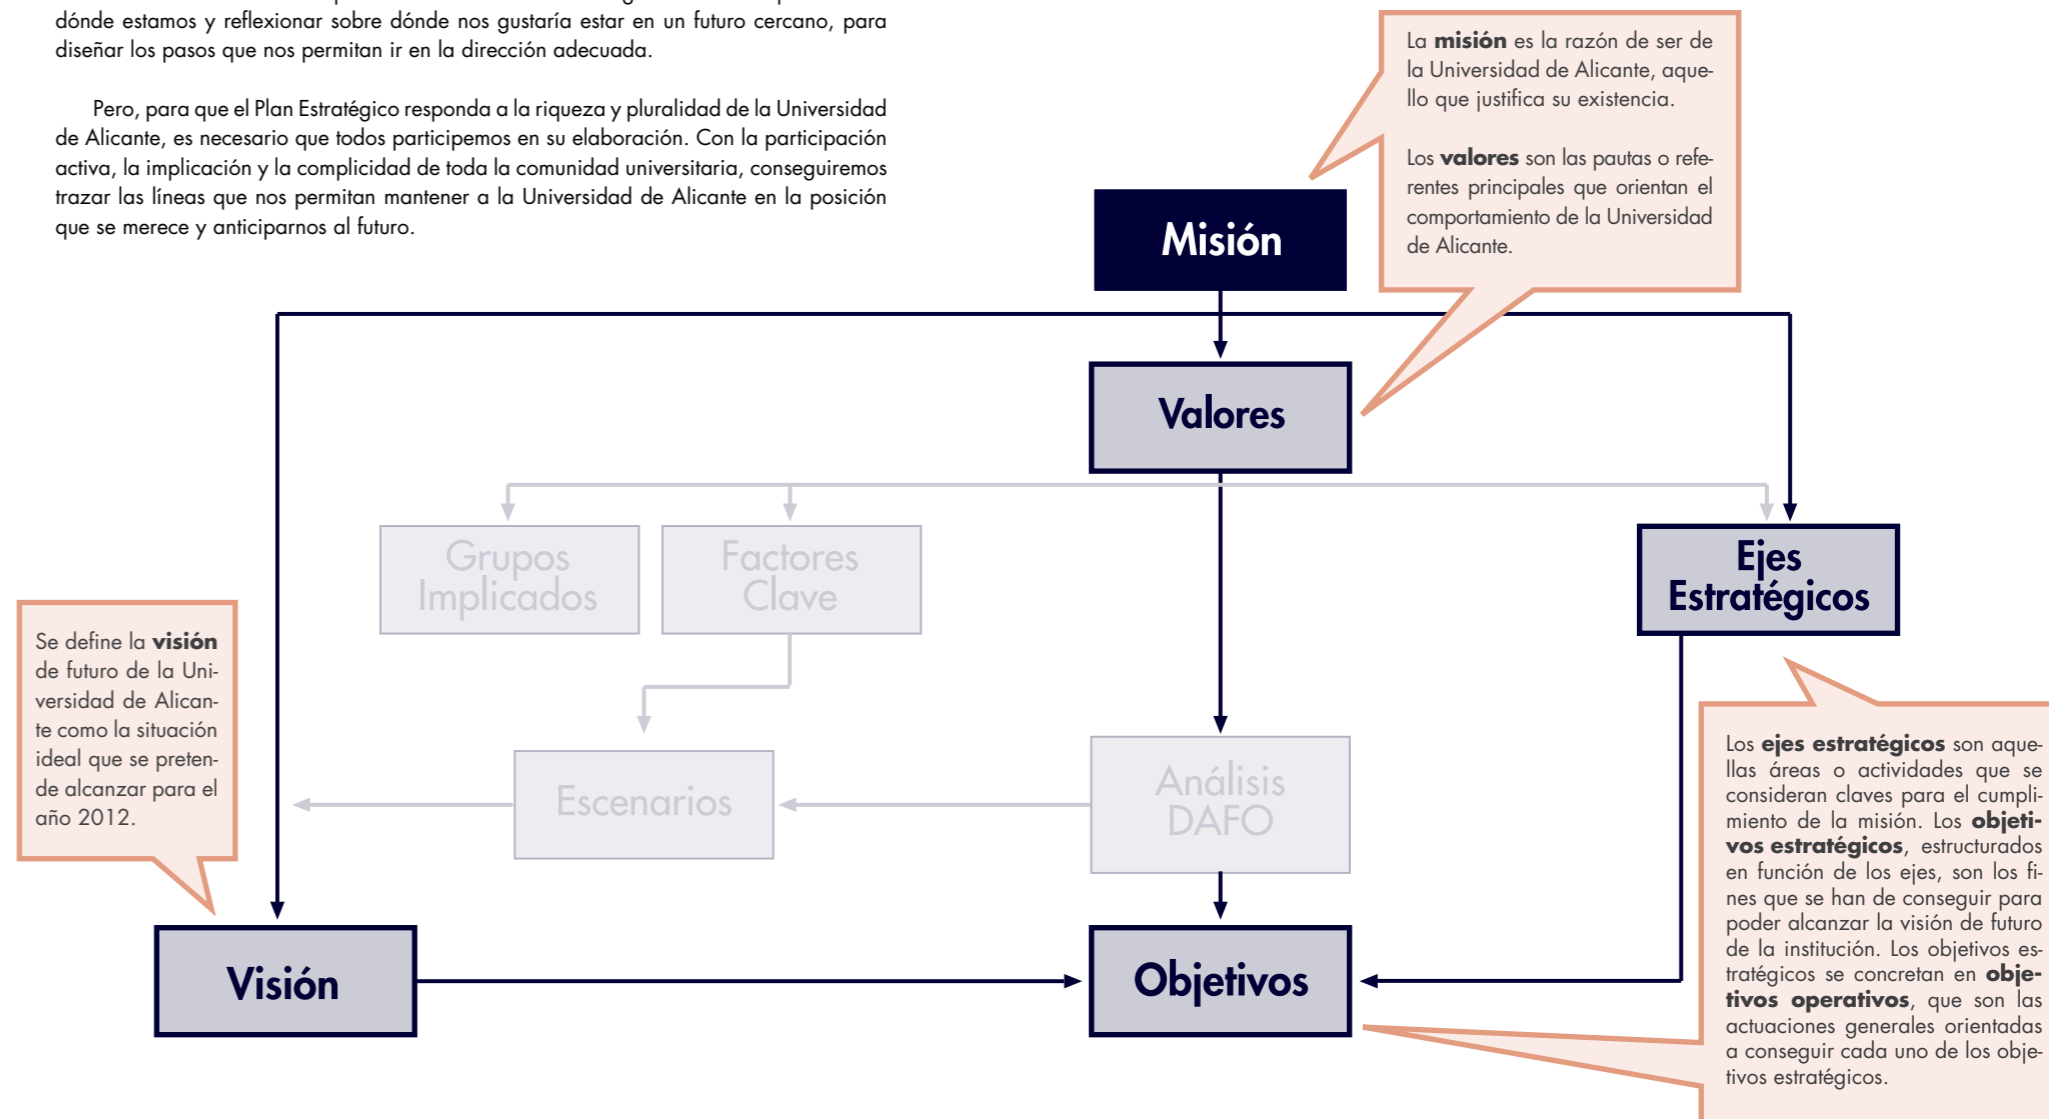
dónde estamos y reflexionar sobre dónde nos gustaría estar en un futuro cercano, para diseñar los pasos que nos permitan ir en la dirección adecuada.

Pero, para que el Plan Estratégico responda a la riqueza y pluralidad de la Universidad de Alicante, es necesario que todos participemos en su elaboración. Con la participación activa, la implicación y la complicidad de toda la comunidad universitaria, conseguiremos trazar las líneas que nos permitan mantener a la Universidad de Alicante en la posición que se merece y anticiparnos al futuro.

La **misión** es la razón de ser de la Universidad de Alicante, aquello que justifica su existencia.

Los **valores** son las pautas o referentes principales que orientan el comportamiento de la Universidad de Alicante.

Misión

Valores

Grupos Implicados

Factores Clave

Ejes Estratégicos

Se define la **visión** de futuro de la Universidad de Alicante como la situación ideal que se pretende alcanzar para el año 2012.

Escenarios

Análisis DAFO

Los **ejes estratégicos** son aquellas áreas o actividades que se consideran claves para el cumplimiento de la misión. Los **objetivos estratégicos**, estructurados en función de los ejes, son los fines que se han de conseguir para poder alcanzar la visión de futuro de la institución. Los objetivos estratégicos se concretan en **objetivos operativos**, que son las actuaciones generales orientadas a conseguir cada uno de los objetivos estratégicos.

Visión

Objetivos